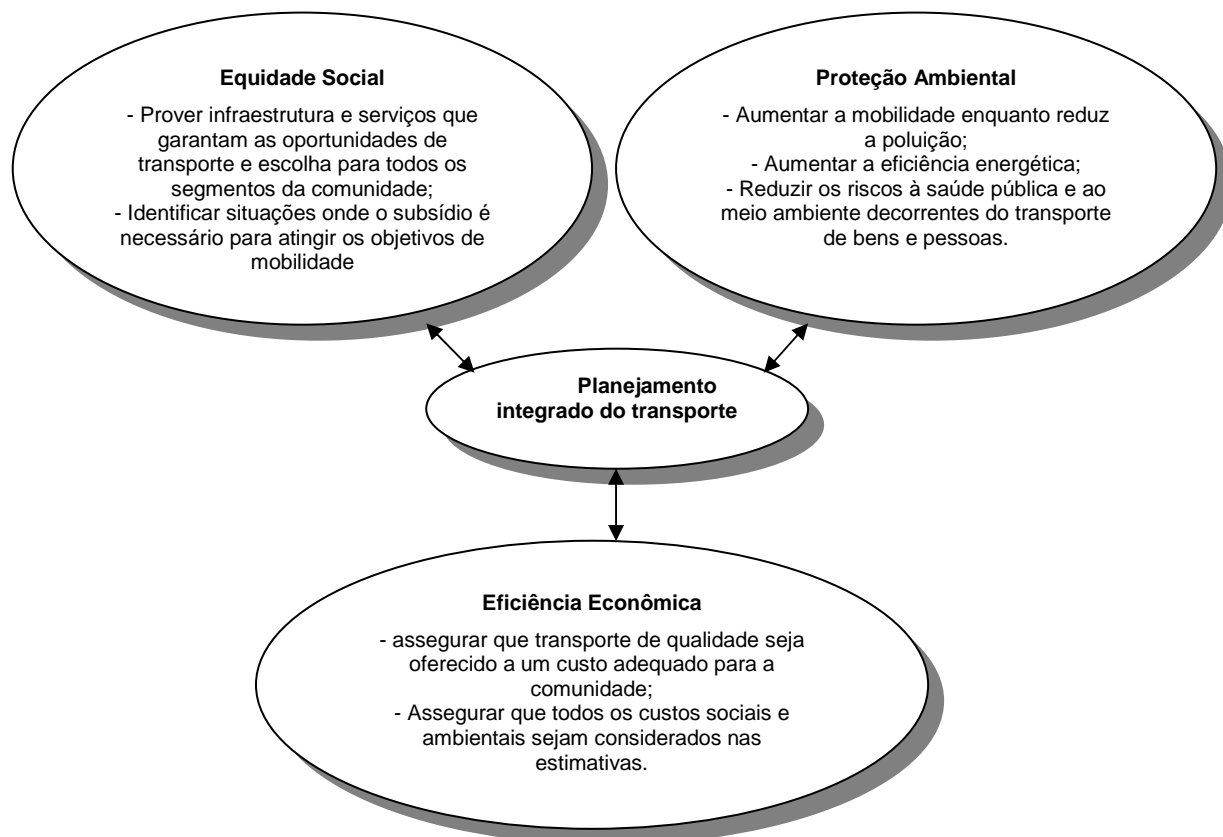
**Equidade Social**

- Prover infraestrutura e serviços que garantam as oportunidades de transporte e escolha para todos os segmentos da comunidade;
- Identificar situações onde o subsídio é necessário para atingir os objetivos de mobilidade

**Proteção Ambiental**

- Aumentar a mobilidade enquanto reduz a poluição;
- Aumentar a eficiência energética;
- Reduzir os riscos à saúde pública e ao meio ambiente decorrentes do transporte de bens e pessoas.

**Planejamento integrado do transporte**

**Eficiência Econômica**

- assegurar que transporte de qualidade seja oferecido a um custo adequado para a comunidade;
- Assegurar que todos os custos sociais e ambientais sejam considerados nas estimativas.